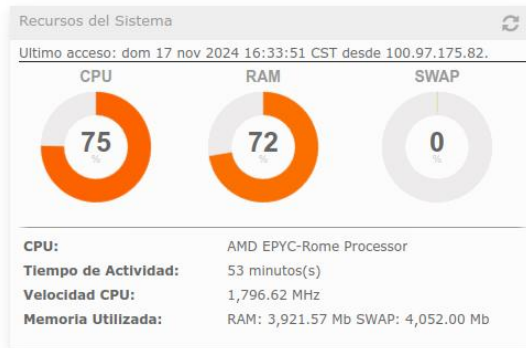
Recursos del Sistema

Ultimo acceso: dom 17 nov 2024 16:33:51 CST desde 100.97.175.82.

CPU
75
%

RAM
72
%

SWAP
0
%

| | |
|---|---|
| CPU: | AMD EPYC-Rome Processor |
| Tiempo de Actividad: | 53 minutos(s) |
| Velocidad CPU: | 1,796.62 MHz |
| Memoria Utilizada: | RAM: 3,921.57 Mb SWAP: 4,052.00 Mb |